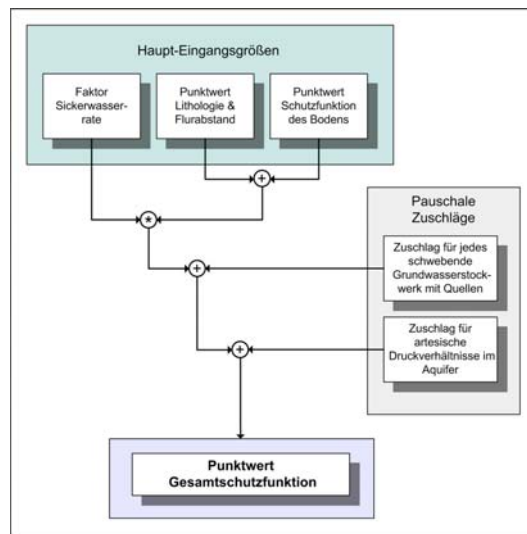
Haupt-Eingangsgrößen

Faktor Sickerwasserrate

Punktwert Lithologie & Flurabstand

Punktwert Schutzfunktion des Bodens

+

*

Pauschale Zuschläge

Zuschlag für jedes schwebende Grundwasserstockwerk mit Quellen

+

Zuschlag für artesische Druckverhältnisse im Aquifer

+

Punktwert Gesamtschutzfunktion